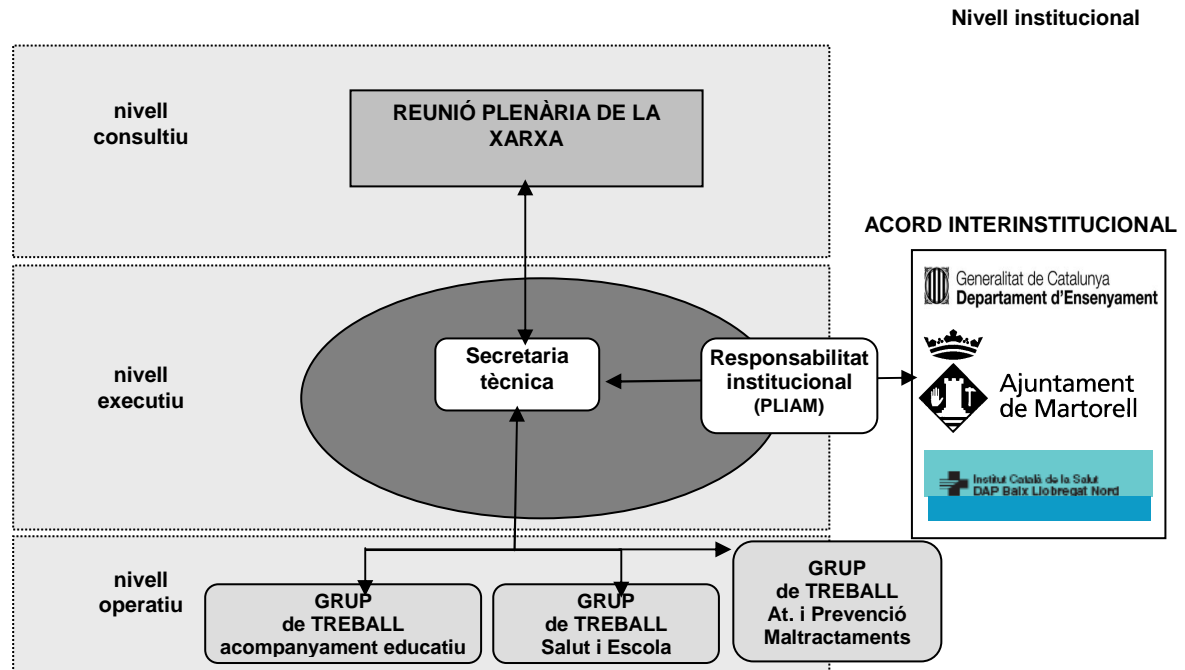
Nivell institucional

nivell consultiu

REUNIÓ PLENÀRIA DE LA XARXA

ACORD INTERINSTITUCIONAL

nivell executiu

Secretaria tècnica

Responsabilitat institucional (PLIAM)

Generalitat de Catalunya
Departament d'Ensenyament

Ajuntament de Martorell

Institut Català de la Salut
DAP Baix Llobregat Nord

nivell operatiu

GRUP de TREBALL acompanyament educatiu

GRUP de TREBALL Salut i Escola

GRUP de TREBALL At. i Prevenció Maltractaments